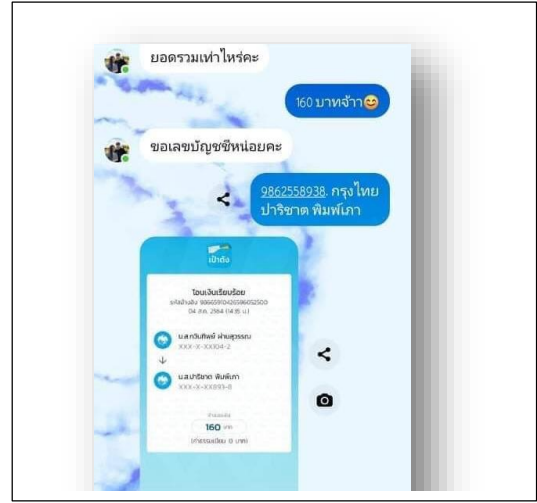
ยอดรวมเท่าไหร่คะ

160 บาทจ้า😊

ขอเลขบัญชีหน่อยคะ

9862558938. กรุงไทย ปาริชาต พิมพ์เภา

เป๋าตัง

โอนเงินเรียบร้อย

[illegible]

04 ส.ค. 2564 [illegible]

น.ส.กวินทิพย์ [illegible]

XXX-X-XX004-2

น.ส.ปาริชาต พิมพ์เภา

XXX-X-XX893-8

จำนวนเงิน

160 บาท

ค่าธรรมเนียม 0 บาท